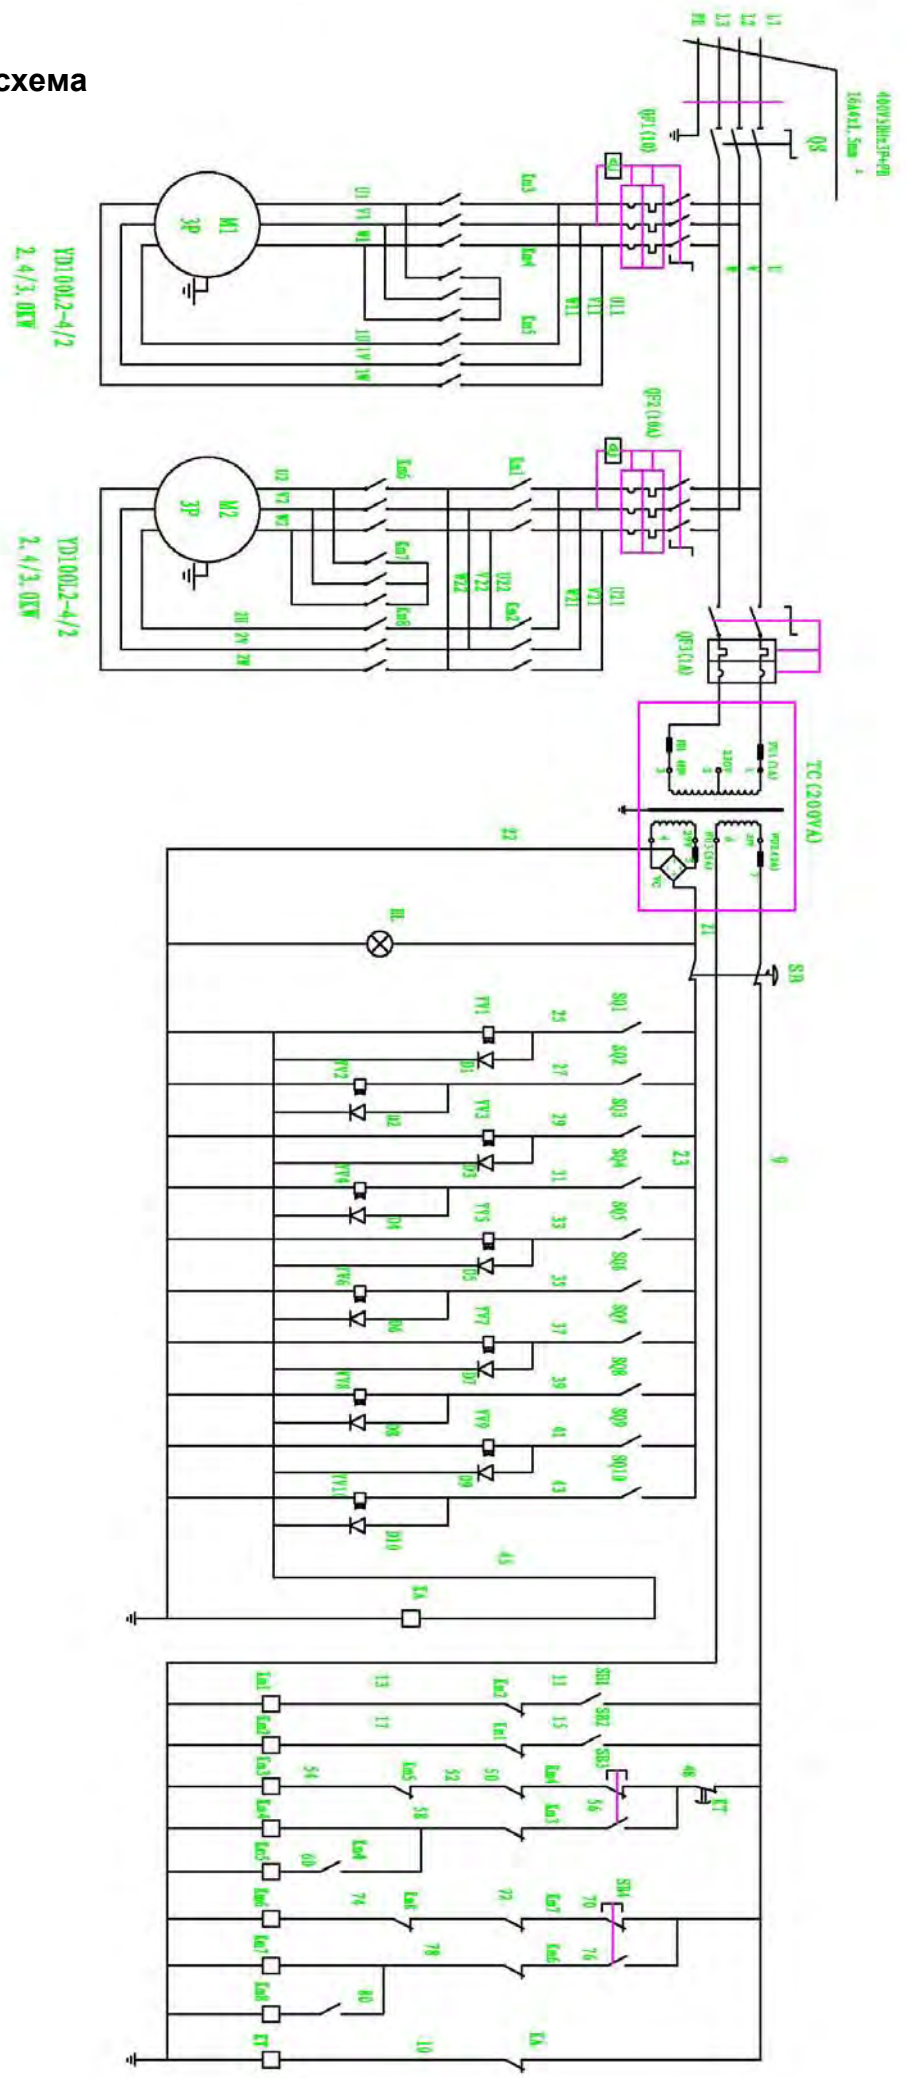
схема

L1 L2 L3 PE

400V50Hz3P+PE
16A4x1.5mm

QS

QF1(10)

Km3 Km4 Km5

U1 V1 W1

1U1 1V1 1W1

M1 3P

YD100L2-4/2
2.4/3.0KW

QF2(10A)

Km1 Km6 Km7 Km8 Km2

U2 V2 W2

M2 3P

YD100L2-4/2
2.4/3.0KW

QF3(1A)

TC(200VA)

FU1(1A)

FU2(4A)

FU3(3A)

VC

SB

HL

SQ1 SQ2 SQ3 SQ4 SQ5 SQ6 SQ7 SQ8 SQ9 SQ10

YV1 YV2 YV3 YV4 YV5 YV6 YV7 YV8 YV9 YV10

D1 D2 D3 D4 D5 D6 D7 D8 D9 D10

25 27 29 31 33 35 37 39 41 43 45

23

9

KA

SB1 SB2 SB3 SB4

Km1 Km2 Km3 Km4 Km5 Km6 Km7 Km8 KT

11 13 15 17 48 50 52 54 56 58 60 70 72 74 76 78 80 10

KT

KA